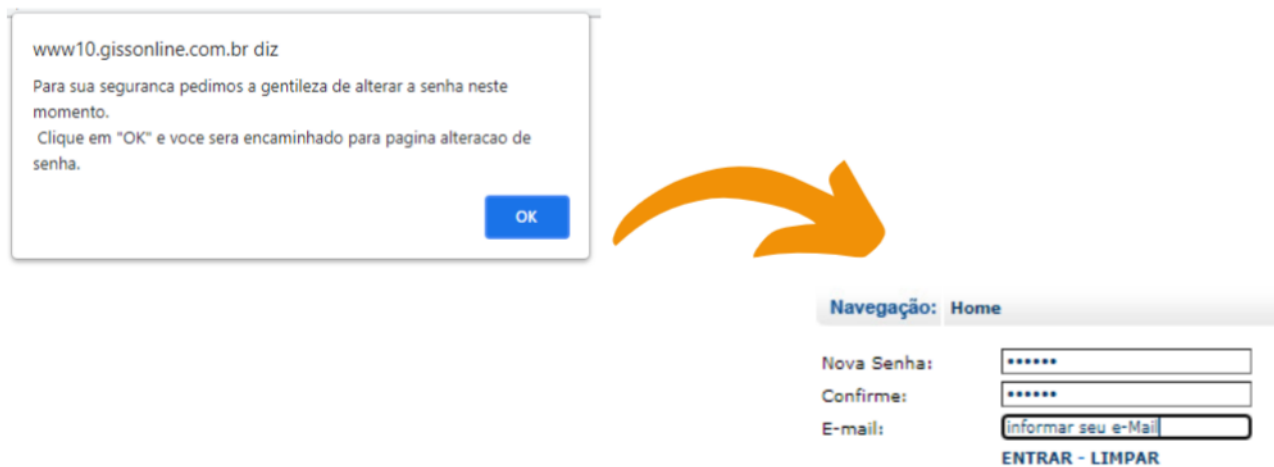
www10.gissonline.com.br diz

Para sua seguranca pedimos a gentileza de alterar a senha neste momento.
Clique em "OK" e voce sera encaminhado para pagina alteracao de senha.

OK

Navegação: Home

Nova Senha: ••••••
Confirme: ••••••
E-mail: informar seu e-Mail

ENTRAR - LIMPAR